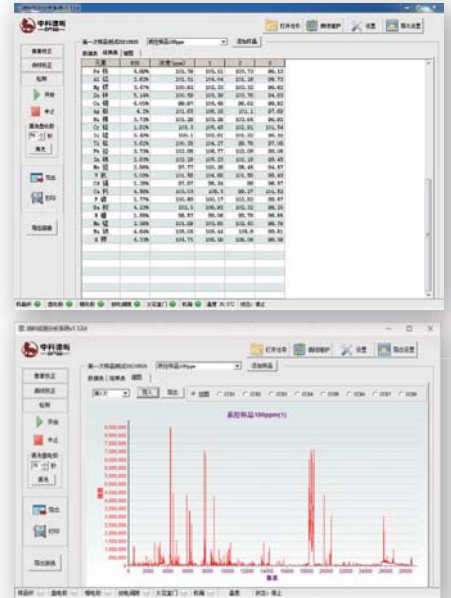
中科建布

打开任务 测控维护 设置 导出设置

查看校正
曲线校正
检测
开始
中止
导出
打印
导出数据

| 元素 | RSD | 浓度(ppm) | 1 | 2 | 3 |
|---|---|---|---|---|---|
| Fe 铁 | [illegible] | 101.78 | 105.11 | 101.72 | 98.12 |
| Al 铝 | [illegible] | 101.11 | 104.14 | 101.18 | 98.73 |
| Mg 镁 | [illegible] | 100.81 | 101.33 | 101.32 | 98.82 |
| Zn 锌 | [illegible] | 101.59 | 101.32 | 103.78 | 94.63 |
| Ca 钙 | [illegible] | 98.97 | 104.46 | 96.82 | 93.82 |
| Ag 银 | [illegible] | 101.83 | 105.12 | 101.1 | 97.88 |
| Ni 镍 | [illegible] | 101.15 | 105.18 | 103.64 | 98.92 |
| Cr 铬 | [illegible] | 103.7 | 105.43 | 103.91 | 101.74 |
| Ti 钛 | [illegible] | 100.1 | 103.81 | 101.01 | 95.16 |
| Ti 钛 | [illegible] | 100.18 | 104.17 | 98.78 | 97.08 |
| Pb 铅 | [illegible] | 102.08 | 105.77 | 103.08 | 98.08 |
| Sn 锡 | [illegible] | 101.02 | 104.27 | 102.18 | 98.45 |
| Mo 钼 | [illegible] | 97.77 | 101.38 | 98.43 | 94.57 |
| V 钒 | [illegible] | 101.14 | 104.85 | 101.58 | 98.43 |
| Cd 镉 | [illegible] | 97.87 | 98.34 | 98 | 98.97 |
| Cu 铜 | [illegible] | 103.13 | 105.3 | 105.27 | 101.52 |
| P 磷 | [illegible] | 100.83 | 100.17 | 102.52 | 98.87 |
| Si 硅 | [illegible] | 102.5 | 106.83 | 103.2 | 95.75 |
| B 硼 | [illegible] | 98.57 | 99.08 | 99.78 | 96.85 |
| Mn 锰 | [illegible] | 101.68 | 103.85 | 102.45 | 98.75 |
| Na 钠 | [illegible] | 103.18 | 105.41 | 105.5 | 98.61 |
| K 钾 | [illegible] | 104.75 | 105.58 | 106.09 | 98.56 |

添加样品

谱图

混合样品100ppm(1)

打开任务 测控维护 设置 导出设置